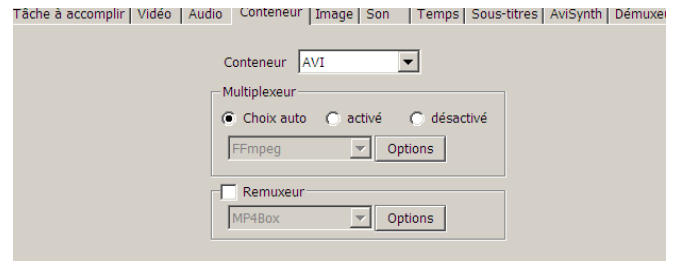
Tâche à accomplir | Vidéo | Audio | Conteneur | Image | Son | Temps | Sous-titres | AviSynth | Démuxe

Conteneur AVI

Multiplexeur

Choix auto activé désactivé

FFmpeg Options

Remuxeur

MP4Box Options